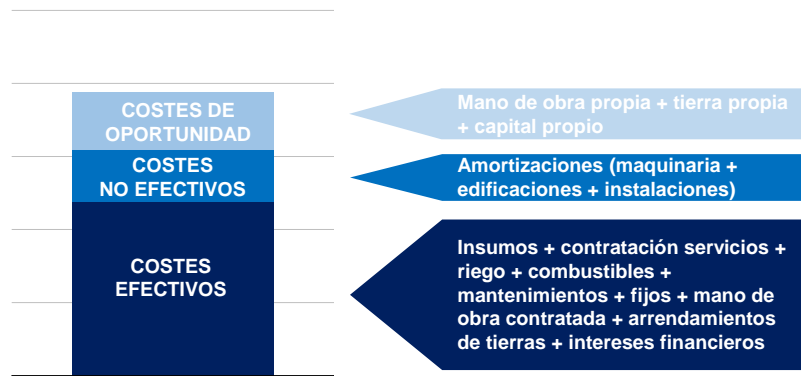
COSTES DE OPORTUNIDAD

COSTES NO EFECTIVOS

COSTES EFECTIVOS

Mano de obra propia + tierra propia + capital propio

Amortizaciones (maquinaria + edificaciones + instalaciones)

Insumos + contratación servicios + riego + combustibles + mantenimientos + fijos + mano de obra contratada + arrendamientos de tierras + intereses financieros